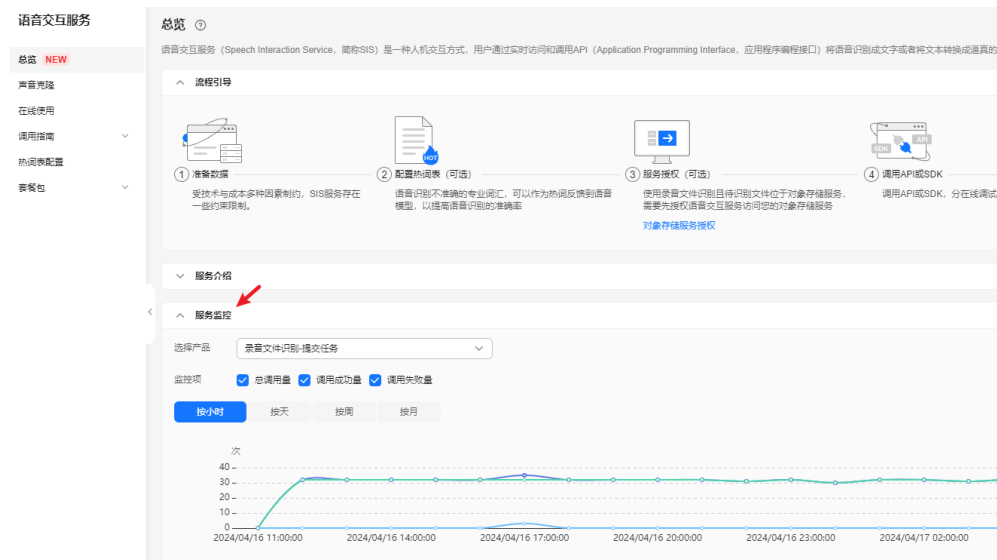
语音交互服务

总览 NEW
声音克隆
在线使用
调用指南
热词表配置
套餐包

总览 ⓘ

语音交互服务（Speech Interaction Service，简称SIS）是一种人机交互方式，用户通过实时访问和调用API（Application Programming Interface，应用程序编程接口）将语音识别成文字或者将文本转换成逼真的

流程引导

① 准备数据
受技术与成本多种因素制约，SIS服务存在一些约束限制。

HOT
② 配置热词表（可选）
语音识别不准确的专业词汇，可以作为热词反馈到语音模型，以提高语音识别的准确率

③ 服务授权（可选）
使用录音文件识别且待识别文件位于对象存储服务，需要先授权语音交互服务访问您的对象存储服务
对象存储服务授权

SDK API
④ 调用API或SDK
调用API或SDK，分在线调试

服务介绍

服务监控

选择产品 录音文件识别-提交任务

监控项 总调用量 调用成功量 调用失败量

按小时 按天 按周 按月

次
40
30
20
10
0
2024/04/16 11:00:00 2024/04/16 14:00:00 2024/04/16 17:00:00 2024/04/16 20:00:00 2024/04/16 23:00:00 2024/04/17 02:00:00